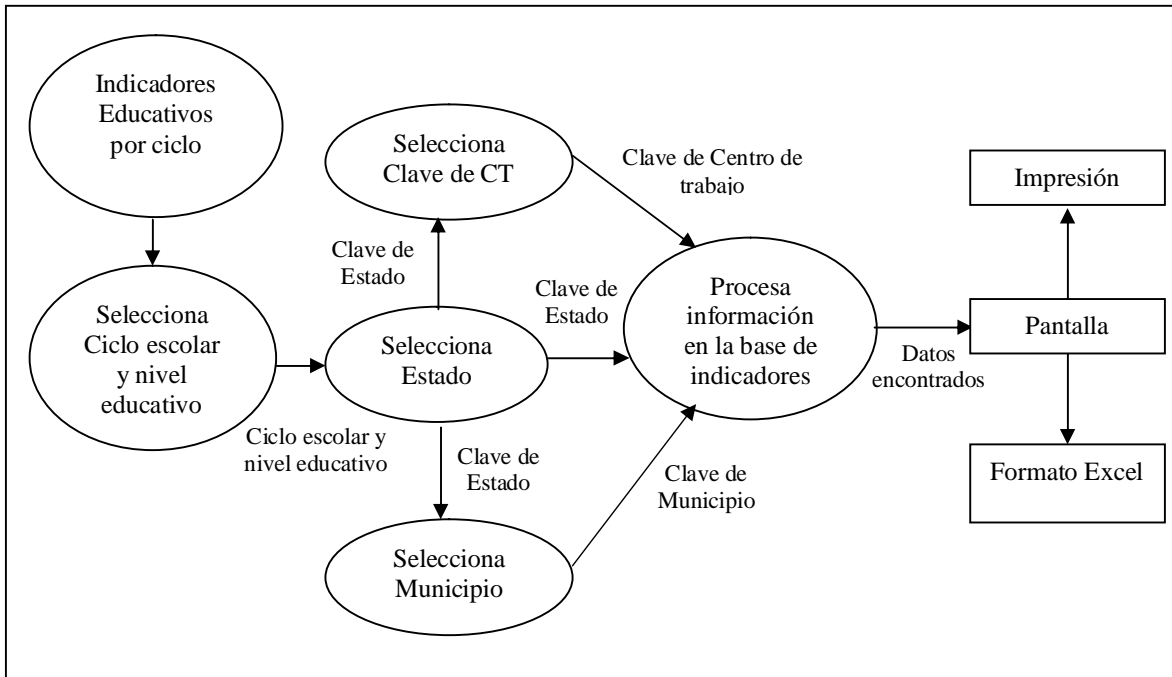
Indicadores Educativos por ciclo

Selecciona Clave de CT

Clave de Centro de trabajo

Impresión

Clave de Estado

Clave de Estado

Procesa información en la base de indicadores

Selecciona Ciclo escolar y nivel educativo

Selecciona Estado

Pantalla

Datos encontrados

Ciclo escolar y nivel educativo

Clave de Estado

Clave de Municipio

Formato Excel

Selecciona Municipio